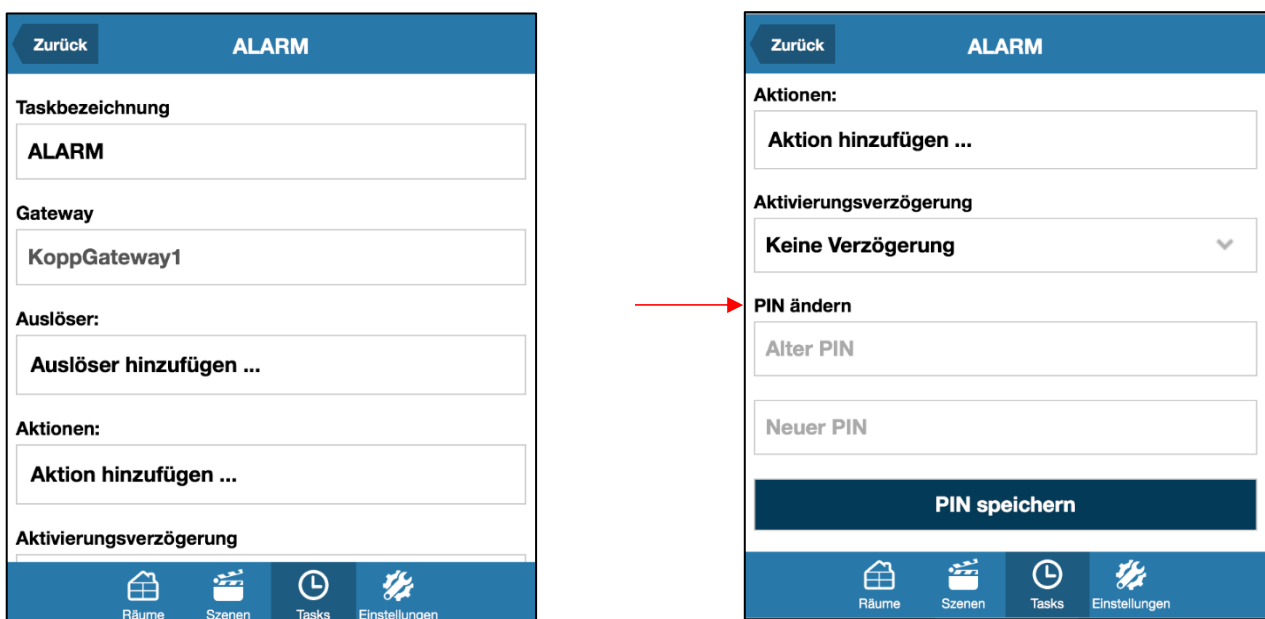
Zurück
ALARM

Taskbezeichnung

ALARM

Gateway

KoppGateway1

Auslöser:

Auslöser hinzufügen ...

Aktionen:

Aktion hinzufügen ...

Aktivierungsverzögerung

Räume Szenen Tasks Einstellungen

Zurück
ALARM

Aktionen:

Aktion hinzufügen ...

Aktivierungsverzögerung

Keine Verzögerung

PIN ändern

Alter PIN

Neuer PIN

PIN speichern

Räume Szenen Tasks Einstellungen